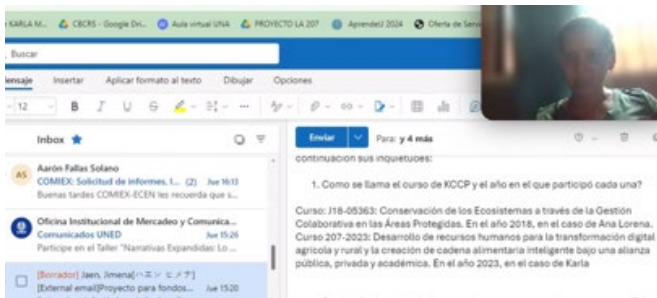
KARLA M... CBCRS - Google Dri... Aula virtual UNA PROYECTO LA 207 AprenderJ 2024 Oferta de Serv...

Buscar

Mensaje Insertar Aplicar formato al texto Dibujar Opciones

12 B I U S

Inbox

AS Aarón Fallas Solano
COMIEX: Solicitud de informes, I... (2) Jue 16:13
Buenas tardes COMIEX-ECEN les recuerda que s...

Oficina Institucional de Mercadeo y Comunica...
Comunicados UNED Jue 15:26
Participe en el Taller "Narrativas Expandidas: Lo ...

[Borrador] Jaen, Jimena[ハエン ヒメナ]
[External email]Proyecto para fondos... Jue 15:20

Enviar Para: y 4 más

continuación sus inquietudes:

1. Como se llama el curso de KCCP y el año en el que participó cada una?

Curso: J18-05363: Conservación de los Ecosistemas a través de la Gestión Colaborativa en las Áreas Protegidas. En el año 2018, en el caso de Ana Lorena. Curso 207-2023: Desarrollo de recursos humanos para la transformación digital agrícola y rural y la creación de cadena alimentaria inteligente bajo una alianza pública, privada y académica. En el año 2023, en el caso de Karla